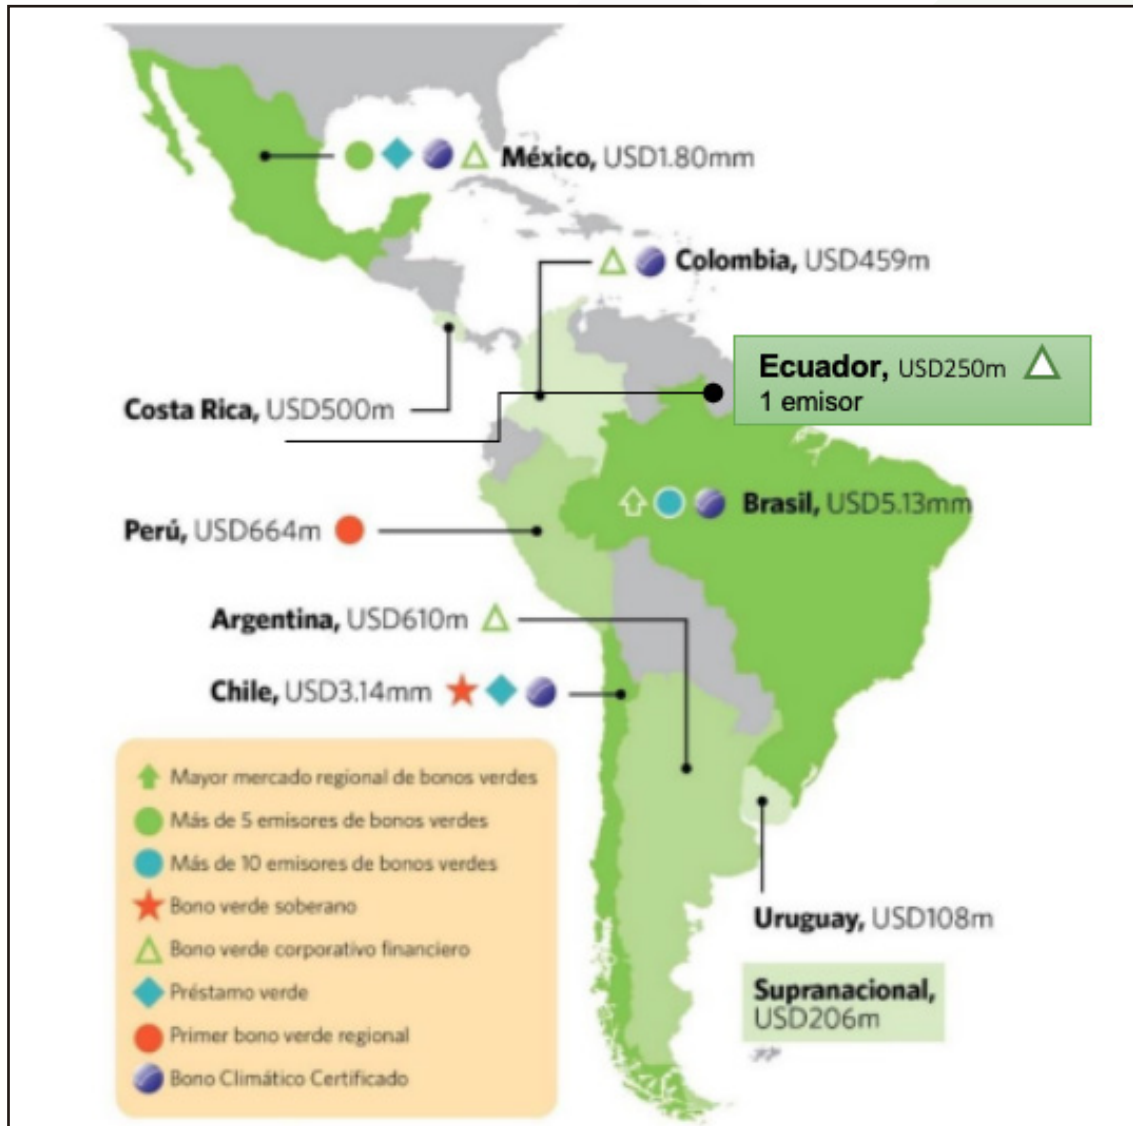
México, USD1.80mm

Colombia, USD459m

Ecuador, USD250m
1 emisor

Costa Rica, USD500m

Perú, USD664m

Brasil, USD5.13mm

Argentina, USD610m

Chile, USD3.14mm

Mayor mercado regional de bonos verdes
Más de 5 emisores de bonos verdes
Más de 10 emisores de bonos verdes
Bono verde soberano
Bono verde corporativo financiero
Préstamo verde
Primer bono verde regional
Bono Climático Certificado

Uruguay, USD108m

Supranacional, USD206m